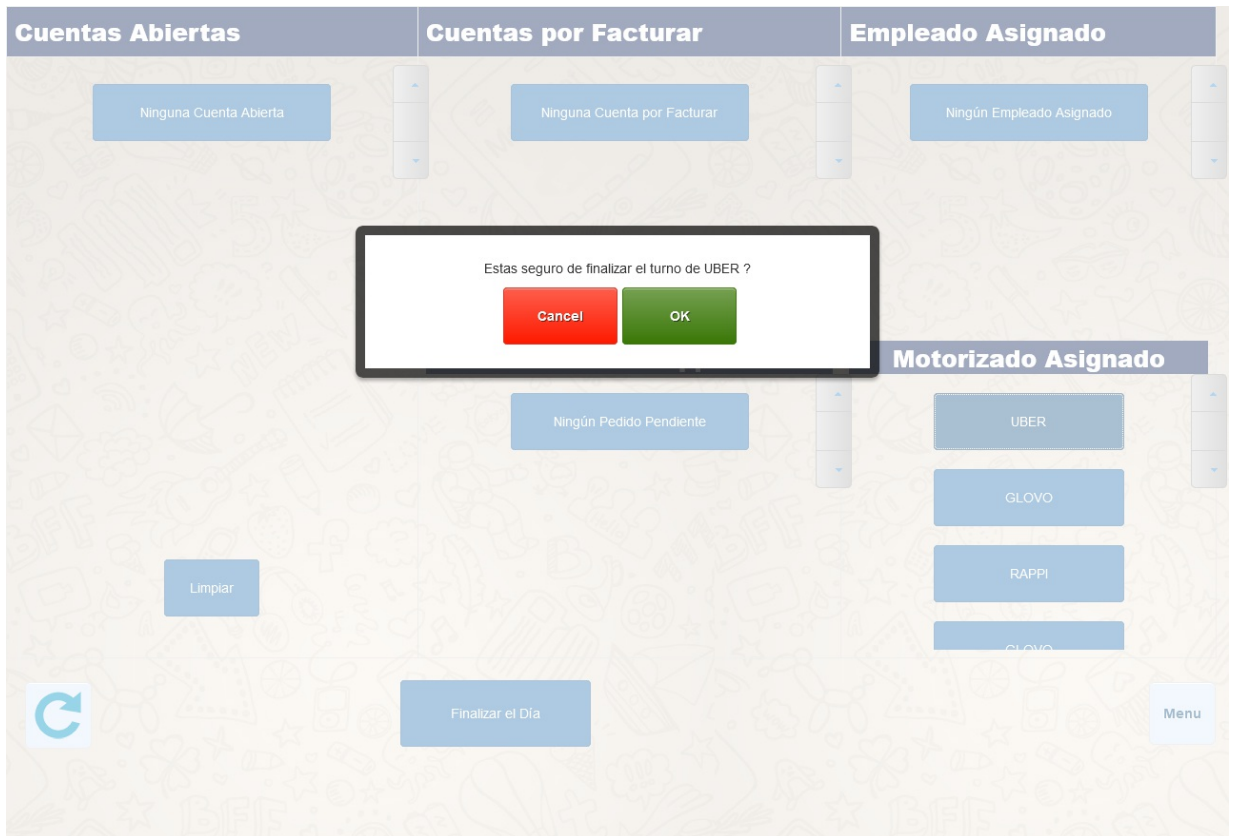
Cuentas Abiertas

Ninguna Cuenta Abierta

Cuentas por Facturar

Ninguna Cuenta por Facturar

Empleado Asignado

Ningún Empleado Asignado

Estas seguro de finalizar el turno de UBER ?

Cancel

OK

Motorizado Asignado

Ningún Pedido Pendiente

UBER

GLOVO

RAPPI

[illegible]

Limpiar

Finalizar el Día

Menu